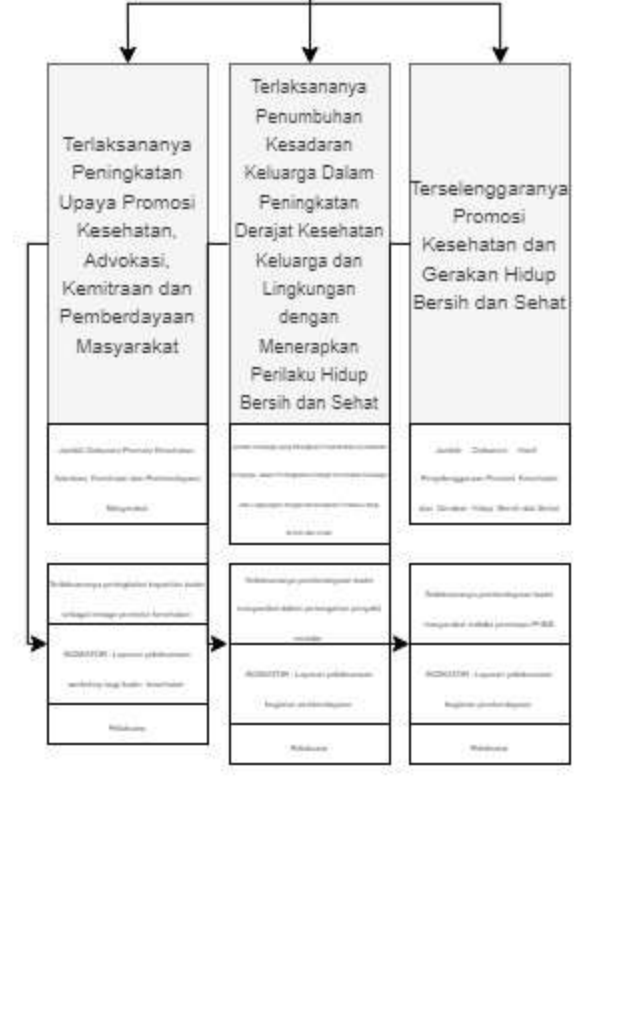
Terlaksananya Peningkatan Upaya Promosi Kesehatan, Advokasi, Kemitraan dan Pemberdayaan Masyarakat

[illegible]

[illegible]

INDIKATOR : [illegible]

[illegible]

Terlaksananya Penumbuhan Kesadaran Keluarga Dalam Peningkatan Derajat Kesehatan Keluarga dan Lingkungan dengan Menerapkan Perilaku Hidup Bersih dan Sehat

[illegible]

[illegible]

INDIKATOR : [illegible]

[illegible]

Terselenggaranya Promosi Kesehatan dan Gerakan Hidup Bersih dan Sehat

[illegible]

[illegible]

INDIKATOR : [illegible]

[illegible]